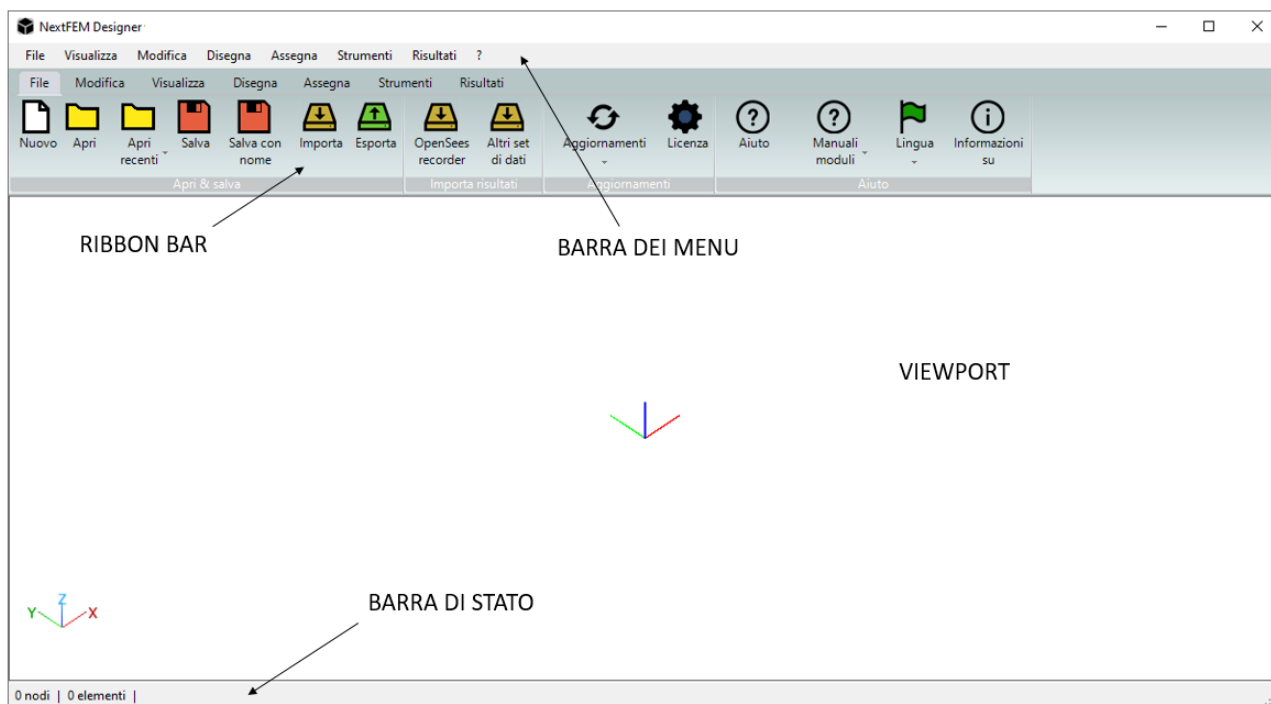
NextFEM Designer

File Visualizza Modifica Disegna Assegna Strumenti Risultati ?

File Modifica Visualizza Disegna Assegna Strumenti Risultati

Nuovo Apri Apri recenti Salva Salva con nome Importa Esporta
Apri & salva

OpenSees recorder Altri set di dati
Importa risultati

Aggiornamenti Licenza
Aggiornamenti

Aiuto Manuali moduli Lingua Informazioni su
Aiuto

RIBBON BAR

BARRA DEI MENU

VIEWPORT

Y Z X

BARRA DI STATO

0 nodi | 0 elementi |